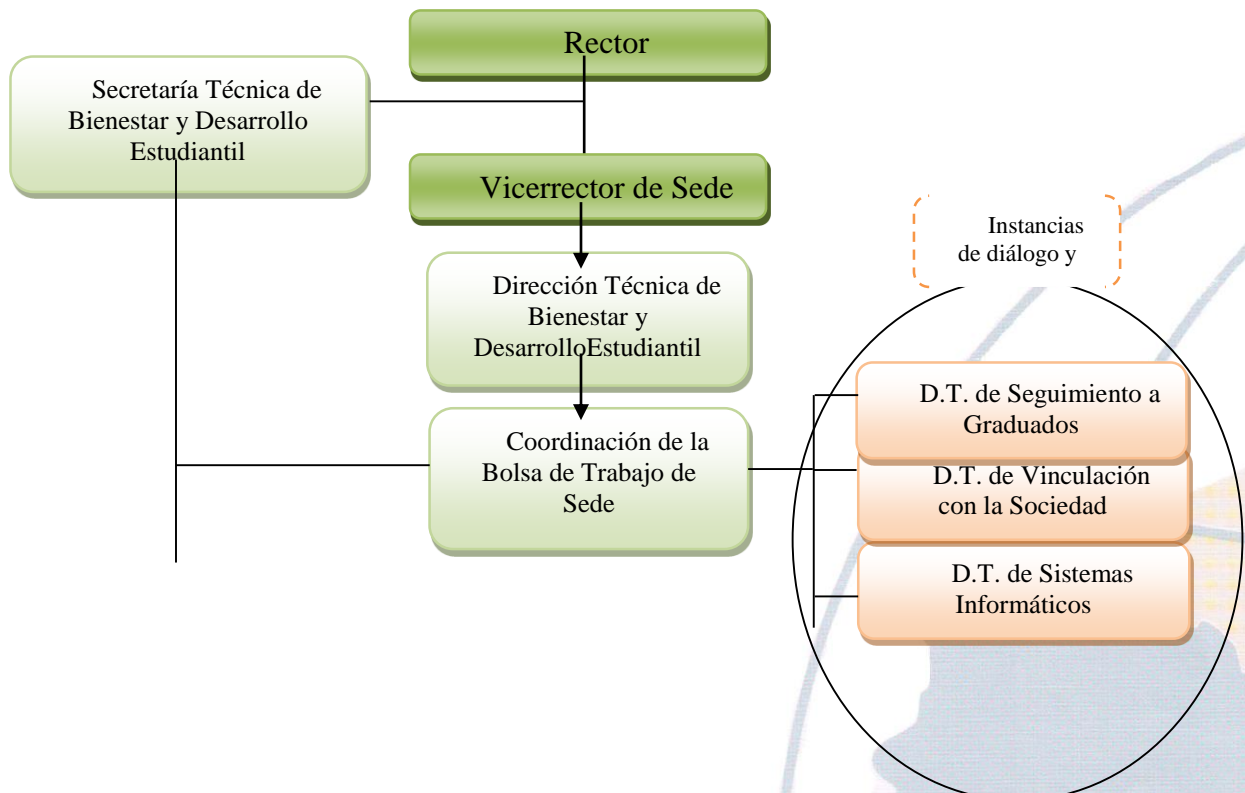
Rector

Secretaría Técnica de Bienestar y Desarrollo Estudiantil

Vicerrector de Sede

Instancias de diálogo y

Dirección Técnica de Bienestar y DesarrolloEstudiantil

Coordinación de la Bolsa de Trabajo de Sede

D.T. de Seguimiento a Graduados

D.T. de Vinculación con la Sociedad

D.T. de Sistemas Informáticos